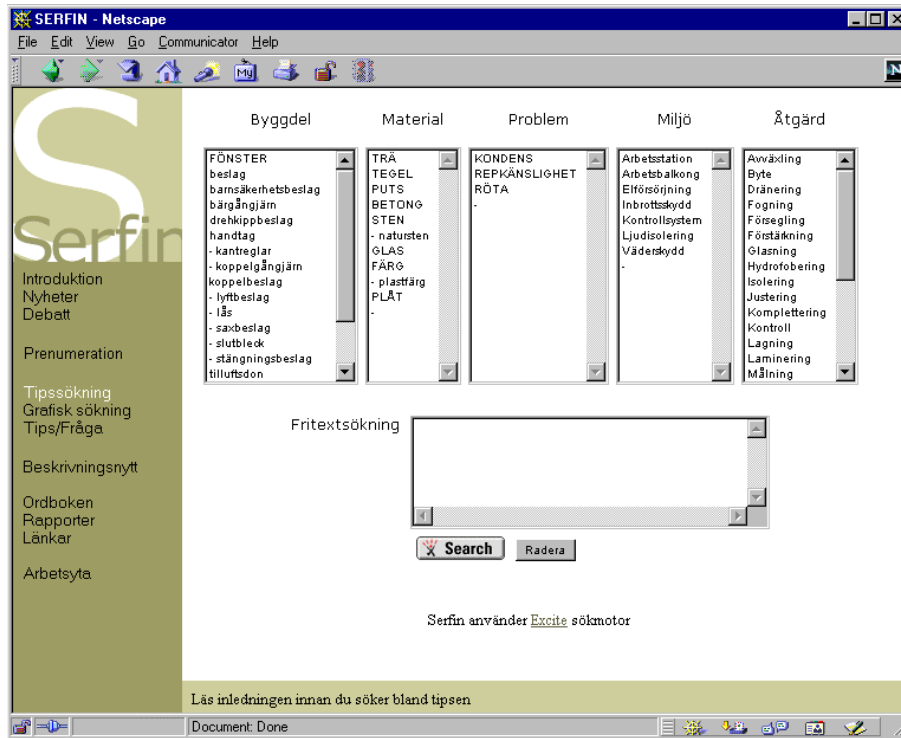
SERFIN - Netscape

File Edit View Go Communicator Help

Serfin

Introduktion
Nyheter
Debatt

Prenumeration

Tipssökning
Grafisk sökning
Tips/Fråga

Beskrivningsnytt

Ordboken
Rapporter
Länkar

Arbetsyta

Byggdel
FÖNSTER
beslag
barnsäkerhetsbeslag
bärgångjärn
drehkippbeslag
handtag
- kantreglar
- koppelgångjärn
koppelbeslag
- lyftbeslag
- lås
- saxbeslag
- slutbleck
- stängningsbeslag
tilluftsdon

Material
TRÄ
TEGEL
PUTS
BETONG
STEN
- natursten
GLAS
FÄRG
- plastfärg
PLÅT
-

Problem
KONDENS
REPKÄNSLIGHET
RÖTA
-

Miljö
Arbetsstation
Arbetsbalkong
Elförsörjning
Inbrottsskydd
Kontrollsystem
Ljudisolering
Väderskydd
-

Åtgärd
Avväxling
Byte
Dränering
Fogning
Försegling
Förstärkning
Glasning
Hydrofobering
Isolering
Justering
Komplettering
Kontroll
Lagning
Laminering
Målning

Fritextsökning

Search
Radera

Serfin använder Excite sökmotor

Läs inledningen innan du söker bland tipsen

Document: Done